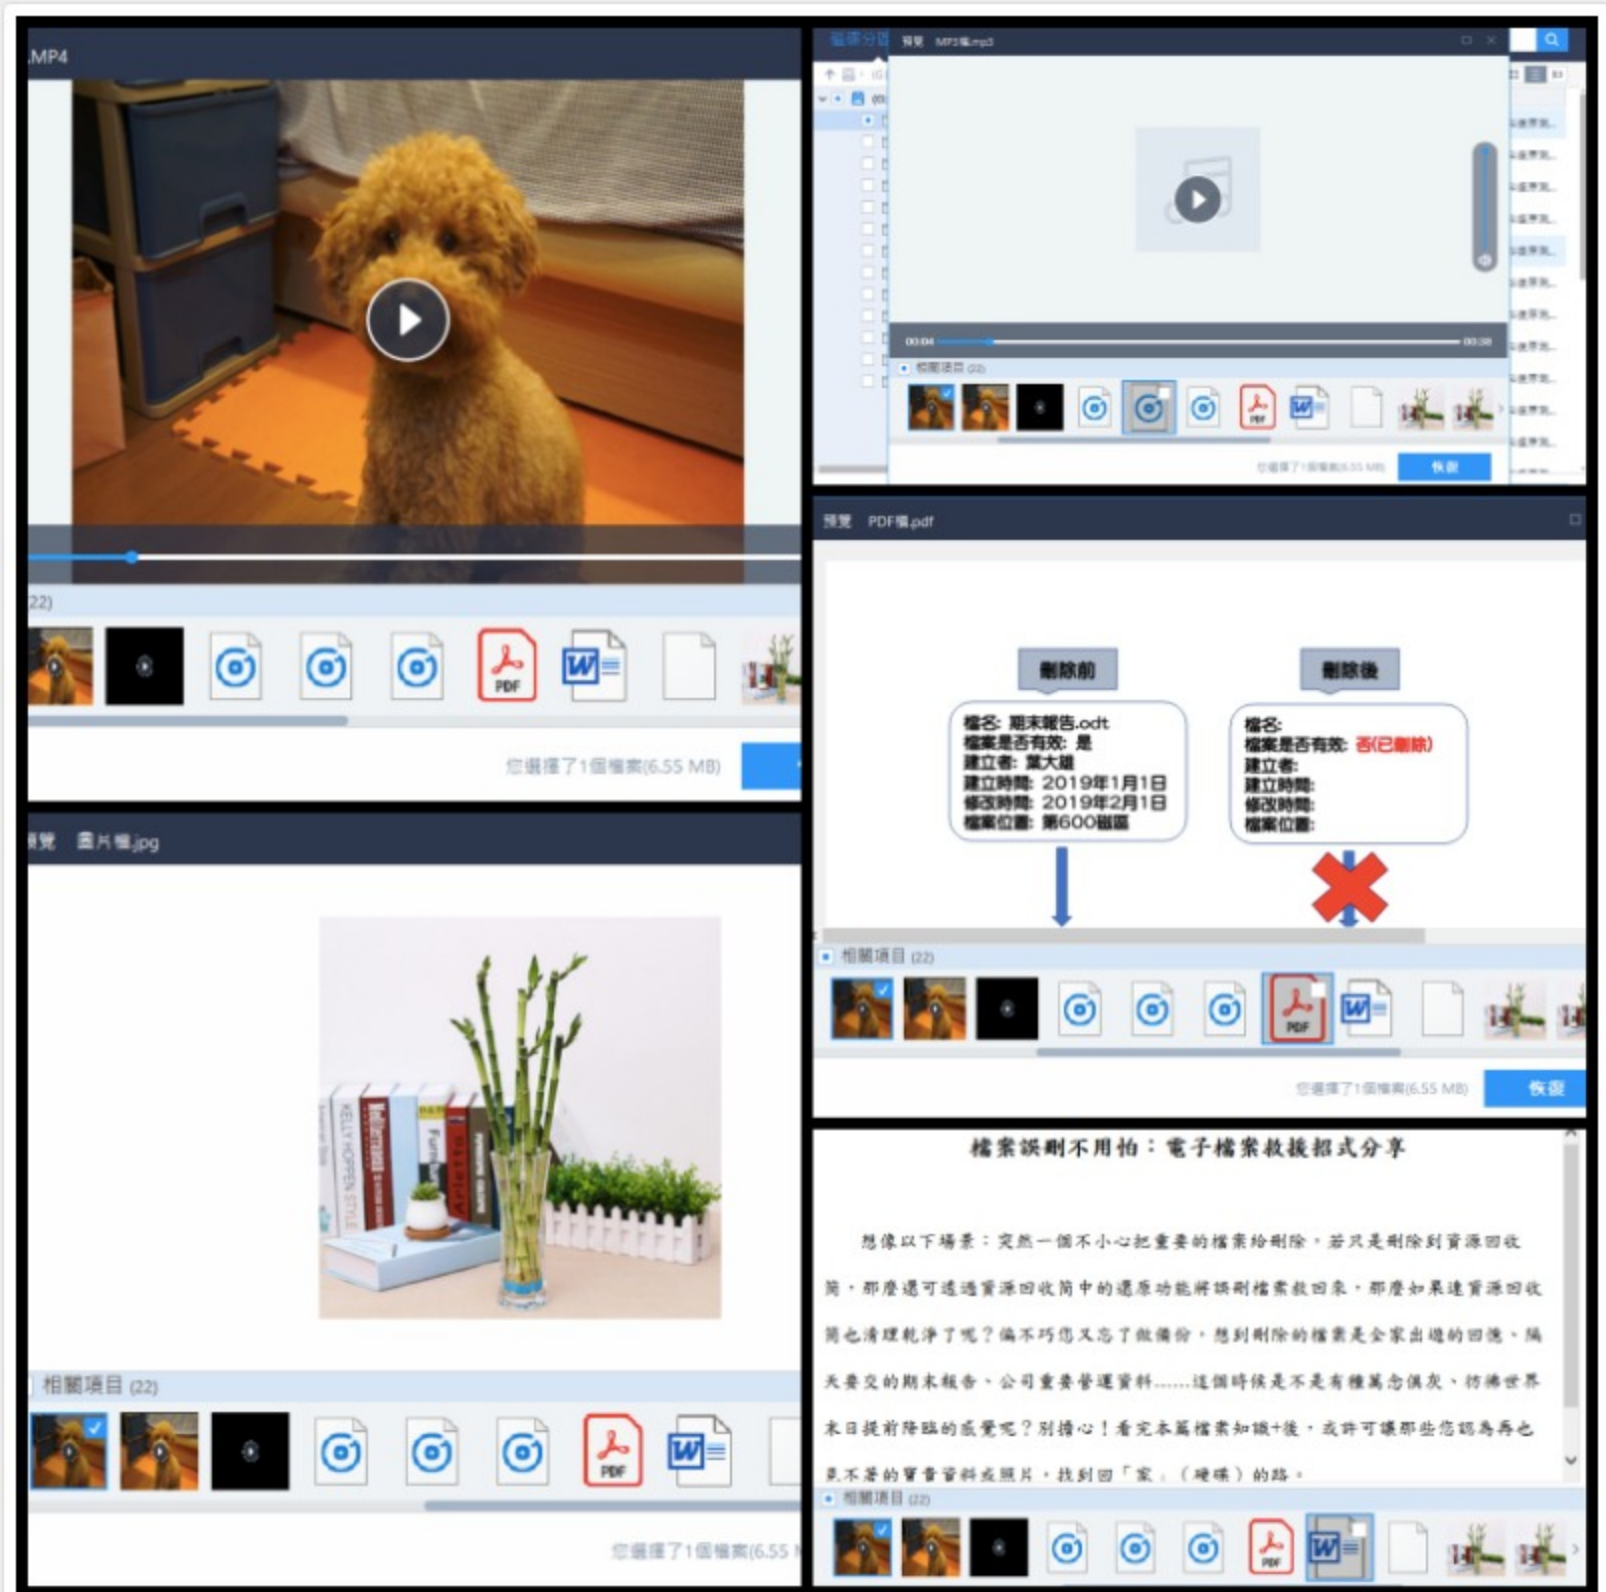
.MP4

22)

PDF

您選擇了1個檔案(6.55 MB)

預覽 MP3檔.mp3

00:04

00:08

相關項目 (22)

您選擇了1個檔案(6.55 MB)

恢復

預覽 PDF檔.pdf

刪除前

刪除後

檔名: 期末報告.odt
檔案是否有效: 是
建立者: 葉大雄
建立時間: 2019年1月1日
修改時間: 2019年2月1日
檔案位置: 第600磁區

檔名:
檔案是否有效: 否(已刪除)
建立者:
建立時間:
修改時間:
檔案位置:

相關項目 (22)

您選擇了1個檔案(6.55 MB)

恢復

預覽 圖片檔.jpg

相關項目 (22)

您選擇了1個檔案(6.55 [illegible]

檔案誤刪不用怕：電子檔案救援招式分享

想像以下場景：突然一個不小心把重要的檔案給刪除，若只是刪除到資源回收筒，那麼還可透過資源回收筒中的還原功能將誤刪檔案救回來，那麼如果連資源回收筒也清理乾淨了呢？偏不巧您又忘了做備份，想到刪除的檔案是全家出遊的回憶、隔天要交的期末報告、公司重要營運資料......這個時候是不是有種萬念俱灰、彷彿世界末日提前降臨的感覺呢？別擔心！看完本篇檔案知識+後，或許可讓那些您認為再也要不著的寶貴資料或照片，找到回「家」（硬碟）的路。

相關項目 (22)